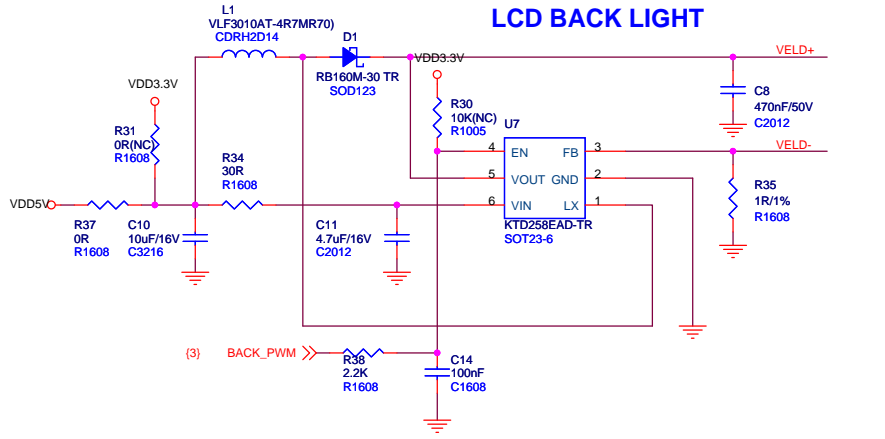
LCD BACK LIGHT

L1
VLF3010AT-4R7MR70)
CDRH2D14

D1
RB160M-30 TR
SOD123

VDD3.3V

VELD+

C8
470nF/50V
C2012

VDD3.3V

R31
0R(NC)
R1608

R30
10K(NC)
R1005

U7

4 EN FB 3
5 VOUT GND 2
6 VIN LX 1

KTD258EAD-TR
SOT23-6

VELD-

R35
1R/1%
R1608

R34
30R
R1608

VDD5V

R37
0R
R1608

C10
10uF/16V
C3216

C11
4.7uF/16V
C2012

{3} BACK_PWM

R38
2.2K
R1608

C14
100nF
C1608